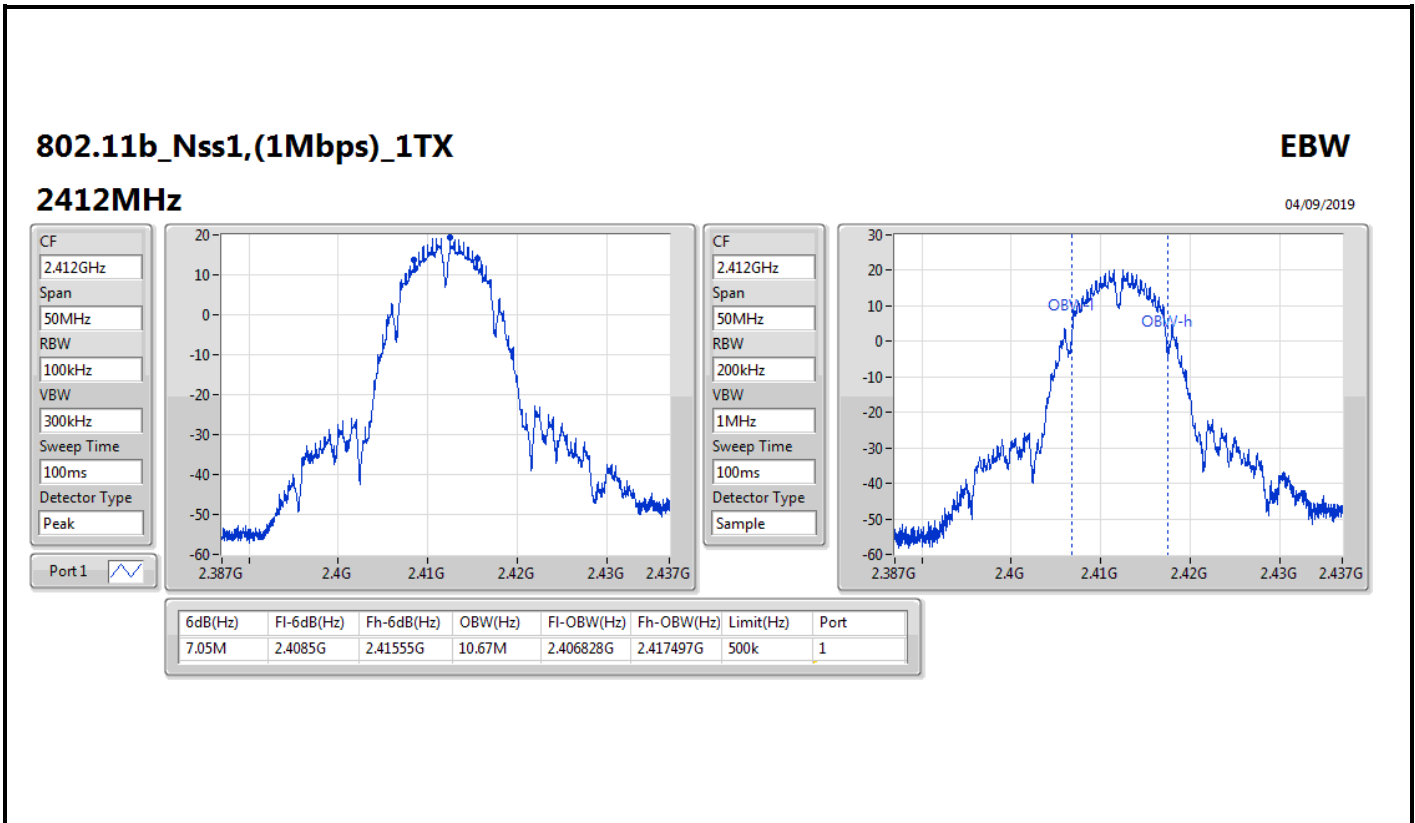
802.11b_Nss1,(1Mbps)_1TX

EBW

2412MHz

04/09/2019

CF
2.412GHz
Span
50MHz
RBW
100kHz
VBW
300kHz
Sweep Time
100ms
Detector Type
Peak

Port 1

20
10
0
-10
-20
-30
-40
-50
-60
2.387G
2.4G
2.41G
2.42G
2.43G
2.437G

CF
2.412GHz
Span
50MHz
RBW
200kHz
VBW
1MHz
Sweep Time
100ms
Detector Type
Sample

30
20
10
0
-10
-20
-30
-40
-50
-60
OBW-l
OBW-h
2.387G
2.4G
2.41G
2.42G
2.43G
2.437G

| 6dB(Hz) | Fl-6dB(Hz) | Fh-6dB(Hz) | OBW(Hz) | Fl-OBW(Hz) | Fh-OBW(Hz) | Limit(Hz) | Port |
|---|---|---|---|---|---|---|---|
| 7.05M | 2.4085G | 2.41555G | 10.67M | 2.406828G | 2.417497G | 500k | 1 |